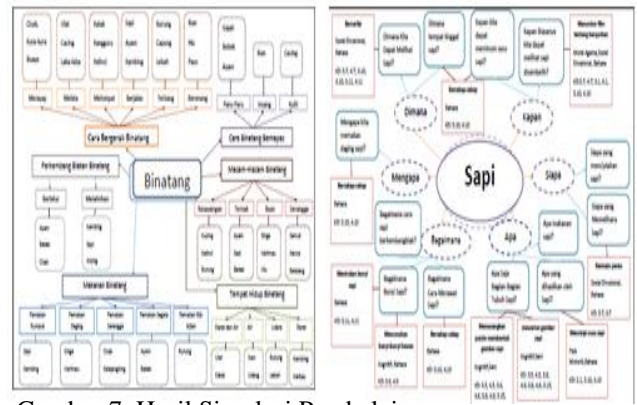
Binatang

Cara Bergerak Binatang

Cara Binatang bernapas

Macam-macam Binatang

Perkembangbiakan Binatang

Makanan Binatang

Tempat Hidup Binatang

Melompat

Melata

Berjalan

Terbang

Berenang

Paru-Paru

Insang

Kulit

Sapi

Dimana

Kapan

Mengapa

Siapa

Bagaimana

Apa

Gambar 7. Hasil Simulasi Pembelajaran